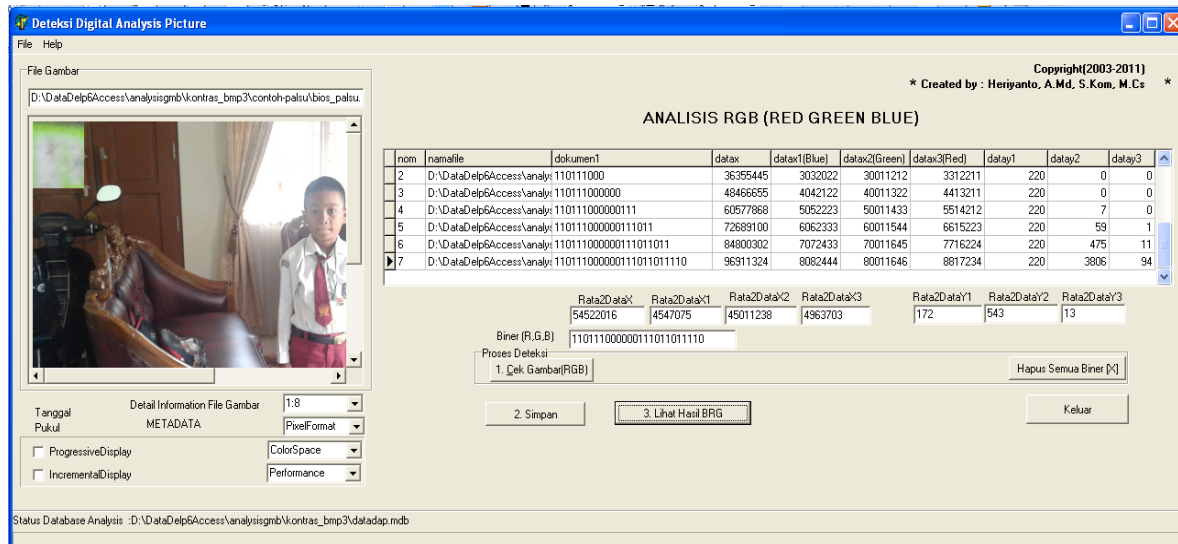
Deteksi Digital Analysis Picture

File Help

File Gambar

D:\DataDelp6Access\analysisgmb\kontras_bmp3\contoh-palsu\bios_palsu.

Copyright(2003-2011)
* Created by : Heriyanto, A.Md, S.Kom, M.Cs *

ANALISIS RGB (RED GREEN BLUE)

| nom | namafile | dokumen1 | datax | datax1(Blue) | datax2(Green) | datax3(Red) | datay1 | datay2 | datay3 |
|---|---|---|---|---|---|---|---|---|---|
| 2 | D:\DataDelp6Access\analys | 110111000 | 36355445 | 3032022 | 30011212 | 3312211 | 220 | 0 | 0 |
| 3 | D:\DataDelp6Access\analys | 110111000000 | 48466655 | 4042122 | 40011322 | 4413211 | 220 | 0 | 0 |
| 4 | D:\DataDelp6Access\analys | 110111000000111 | 60577868 | 5052223 | 50011433 | 5514212 | 220 | 7 | 0 |
| 5 | D:\DataDelp6Access\analys | 110111000000111011 | 72689100 | 6062333 | 60011544 | 6615223 | 220 | 59 | 1 |
| 6 | D:\DataDelp6Access\analys | 110111000000111011011 | 84800302 | 7072433 | 70011645 | 7716224 | 220 | 475 | 11 |
| 7 | D:\DataDelp6Access\analys | 110111000000111011011110 | 96911324 | 8082444 | 80011646 | 8817234 | 220 | 3806 | 94 |

Rata2DataX 54522016
Rata2DataX1 4547075
Rata2DataX2 45011238
Rata2DataX3 4963703
Rata2DataY1 172
Rata2DataY2 543
Rata2DataY3 13

Biner (R,G,B) 110111000000111011011110

Proses Deteksi
1. Cek Gambar(RGB)
Hapus Semua Biner [X]

Tanggal
Pukul
Detail Information File Gambar 1:8
METADATA PixelFormat
ProgressiveDisplay ColorSpace
IncrementalDisplay Performance

2. Simpan
3. Lihat Hasil BRG
Keluar

Status Database Analysis :D:\DataDelp6Access\analysisgmb\kontras_bmp3\datadap.mdb